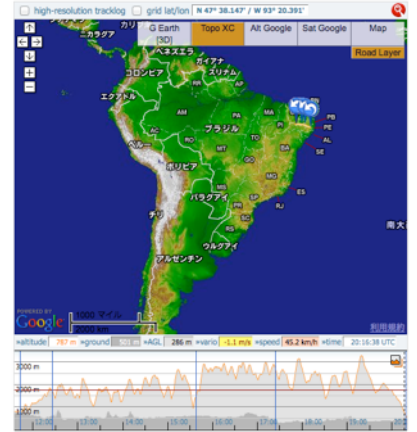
high-resolution tracklog grid lat/lon N 47° 38.147' / W 93° 20.391'

G Earth (3D) Topo XC Alt Google Sat Google Map

Road Layer

カリ
ニカラグア
ベネズエラ
ガイアナ
スリナム
コロンビア
エクアドル
AM
PA
MA
CE
PB
PE
AL
SE
AC
ブラジル
TO
BA
ペルー
RO
MT
ボリビア
GO
MG
ES
パラグアイ
MS
SP
RJ
PR
チリ
SC
RS
ウルグアイ
アルゼンチン
南大

POWERED BY Google
1000 マイル
2000 km
利用規約

»altitude 787 m »ground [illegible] »AGL 286 m »vario -1.1 m/s »speed 45.2 km/h »time 20:16:38 UTC

3000 m
2000 m
1000 m
12:00
13:00
14:00
15:00
16:00
17:00
18:00
19:00
20:00